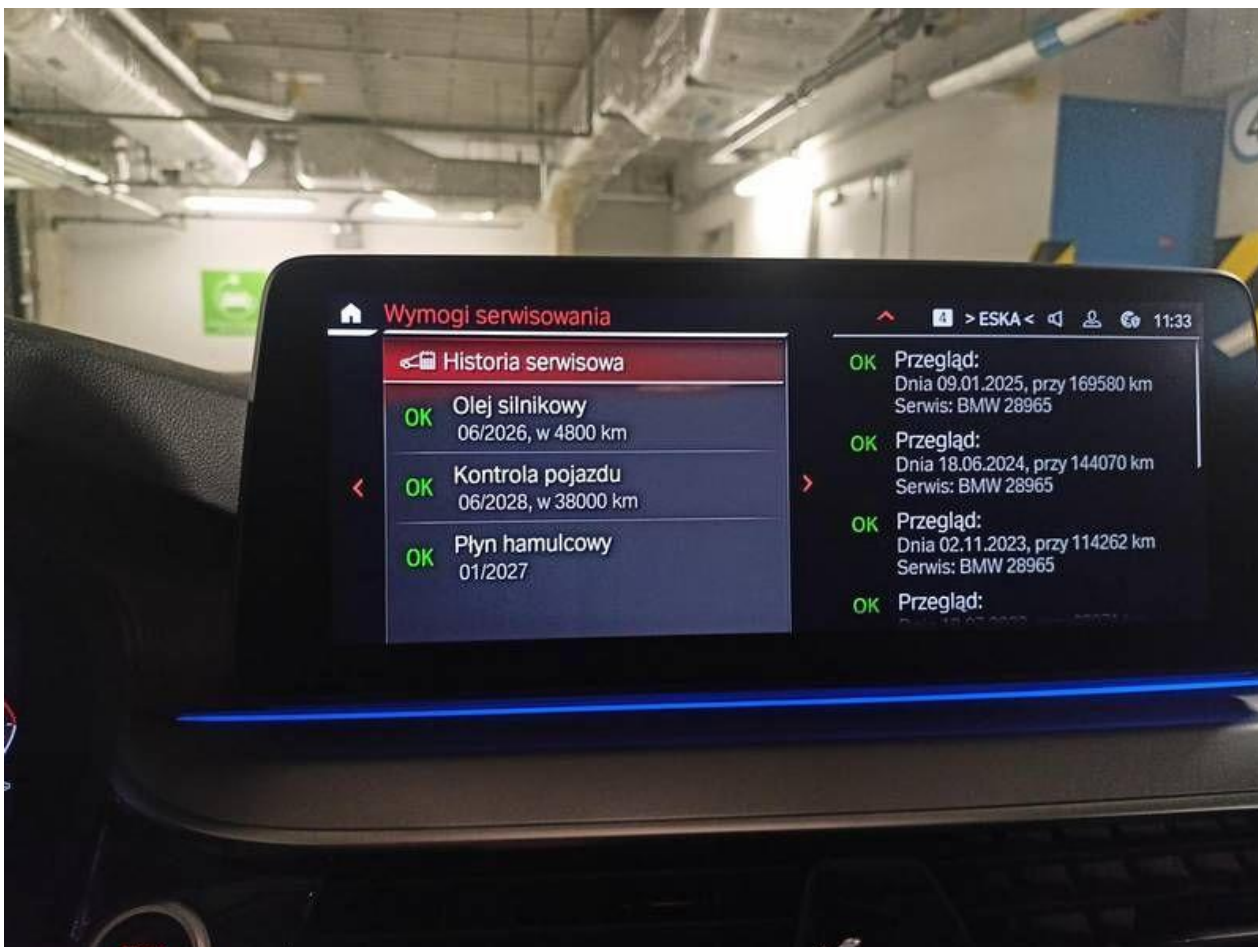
Wymogi serwisowania

4 >ESKA< 11:33

Historia serwisowa

OK Olej silnikowy
06/2026, w 4800 km

OK Kontrola pojazdu
06/2028, w 38000 km

OK Płyn hamulcowy
01/2027

OK Przegląd:
Dnia 09.01.2025, przy 169580 km
Serwis: BMW 28965

OK Przegląd:
Dnia 18.06.2024, przy 144070 km
Serwis: BMW 28965

OK Przegląd:
Dnia 02.11.2023, przy 114262 km
Serwis: BMW 28965

OK Przegląd:
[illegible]